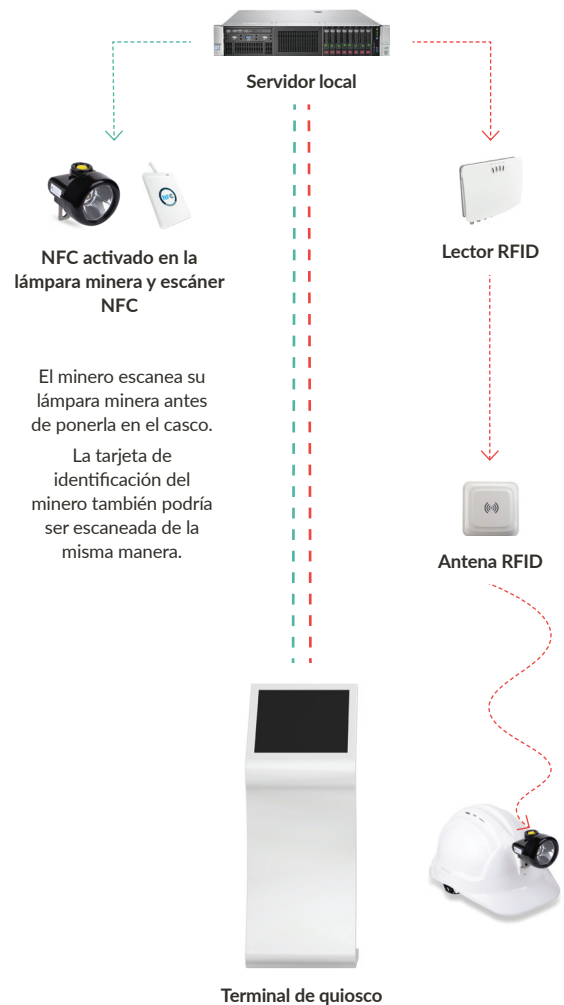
Servidor local

NFC activado en la lámpara minera y escáner NFC

El minero escanea su lámpara minera antes de ponerla en el casco.

La tarjeta de identificación del minero también podría ser escaneada de la misma manera.

Lector RFID

Antena RFID

Terminal de quiosco